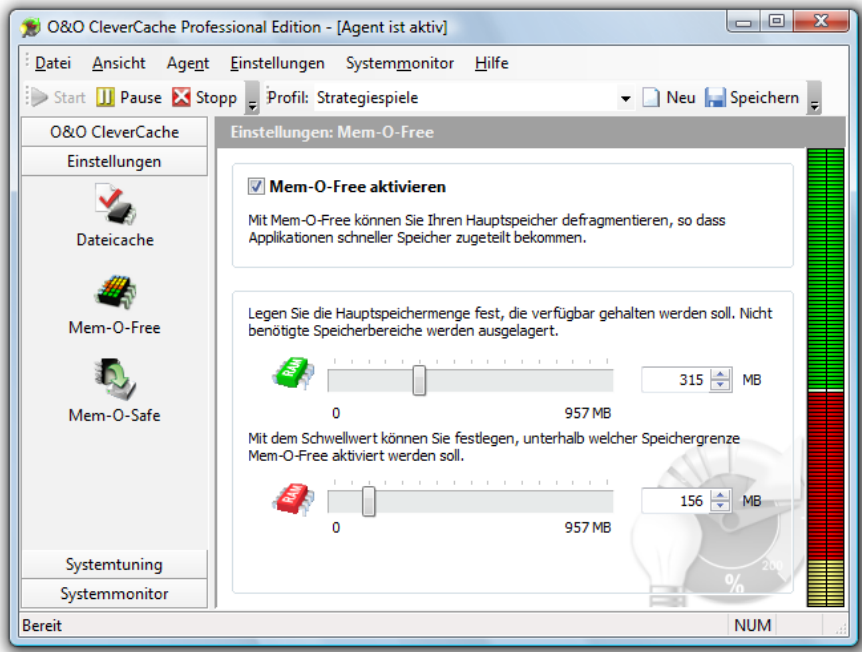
O&O CleverCache Professional Edition - [Agent ist aktiv]

Datei Ansicht Agent Einstellungen Systemmonitor Hilfe

Start Pause Stopp Profil: Strategiespiele Neu Speichern

O&O CleverCache
Einstellungen
Dateicache
Mem-O-Free
Mem-O-Safe
Systemtuning
Systemmonitor

Einstellungen: Mem-O-Free

Mem-O-Free aktivieren

Mit Mem-O-Free können Sie Ihren Hauptspeicher defragmentieren, so dass Applikationen schneller Speicher zugeteilt bekommen.

Legen Sie die Hauptspeichermenge fest, die verfügbar gehalten werden soll. Nicht benötigte Speicherbereiche werden ausgelagert.

RAM
315 MB
0 957 MB

Mit dem Schwellwert können Sie festlegen, unterhalb welcher Speichergrenze Mem-O-Free aktiviert werden soll.

RAM
156 MB
0 957 MB

200
%

Bereit NUM